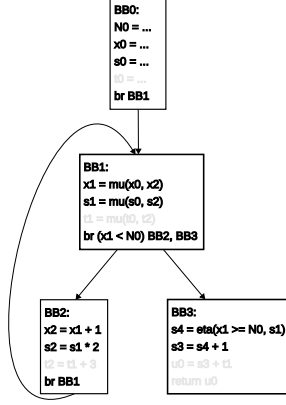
BB0:
N0 = ...
x0 = ...
s0 = ...
t0 = ...
br BB1

BB1:
x1 = mu(x0, x2)
s1 = mu(s0, s2)
t1 = mu(t0, t2)
br (x1 < N0) BB2, BB3

BB2:
x2 = x1 + 1
s2 = s1 * 2
t2 = t1 + 3
br BB1

BB3:
s4 = eta(x1 >= N0, s1)
s3 = s4 + 1
u0 = s3 + t1
return u0